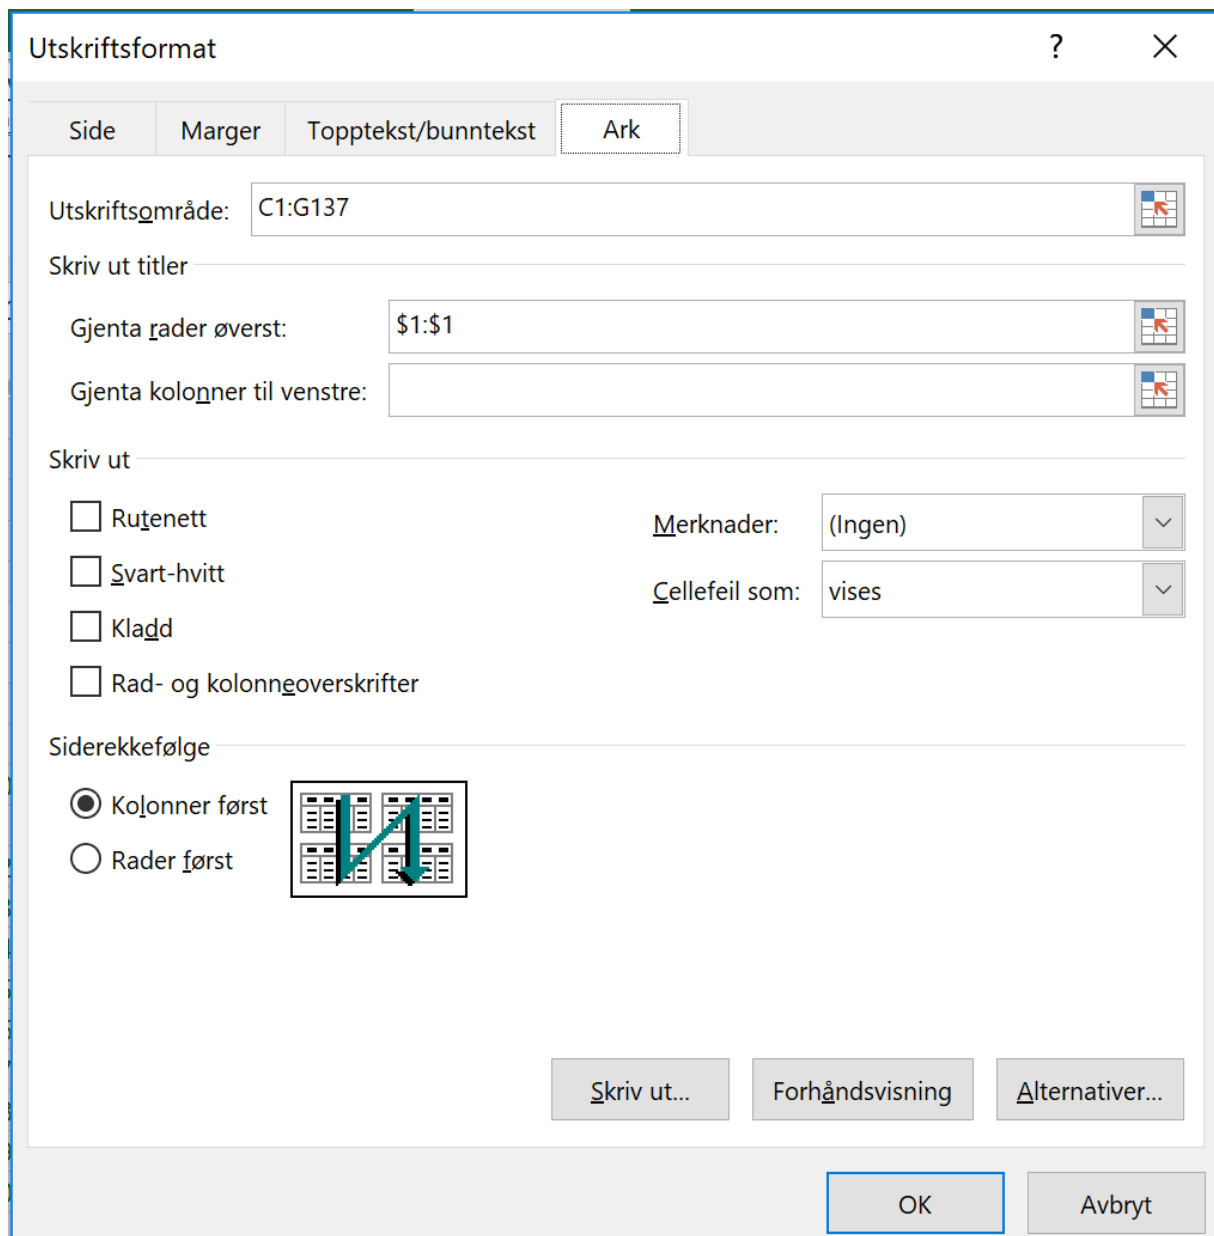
Utskriftsformat

?

Side
Marger
Topptekst/bunntekst
Ark

Utskriftsområde: C1:G137

Skriv ut titler

Gjenta rader øverst: $1:$1

Gjenta kolonner til venstre:

Skriv ut

Rutenett
Svart-hvitt
Kladd
Rad- og kolonneoverskrifter

Merknader: (Ingen)

Cellefeil som: vises

Siderekkefølge

Kolonner først
Rader først

Skriv ut...
Forhåndsvisning
Alternativer...

OK
Avbryt